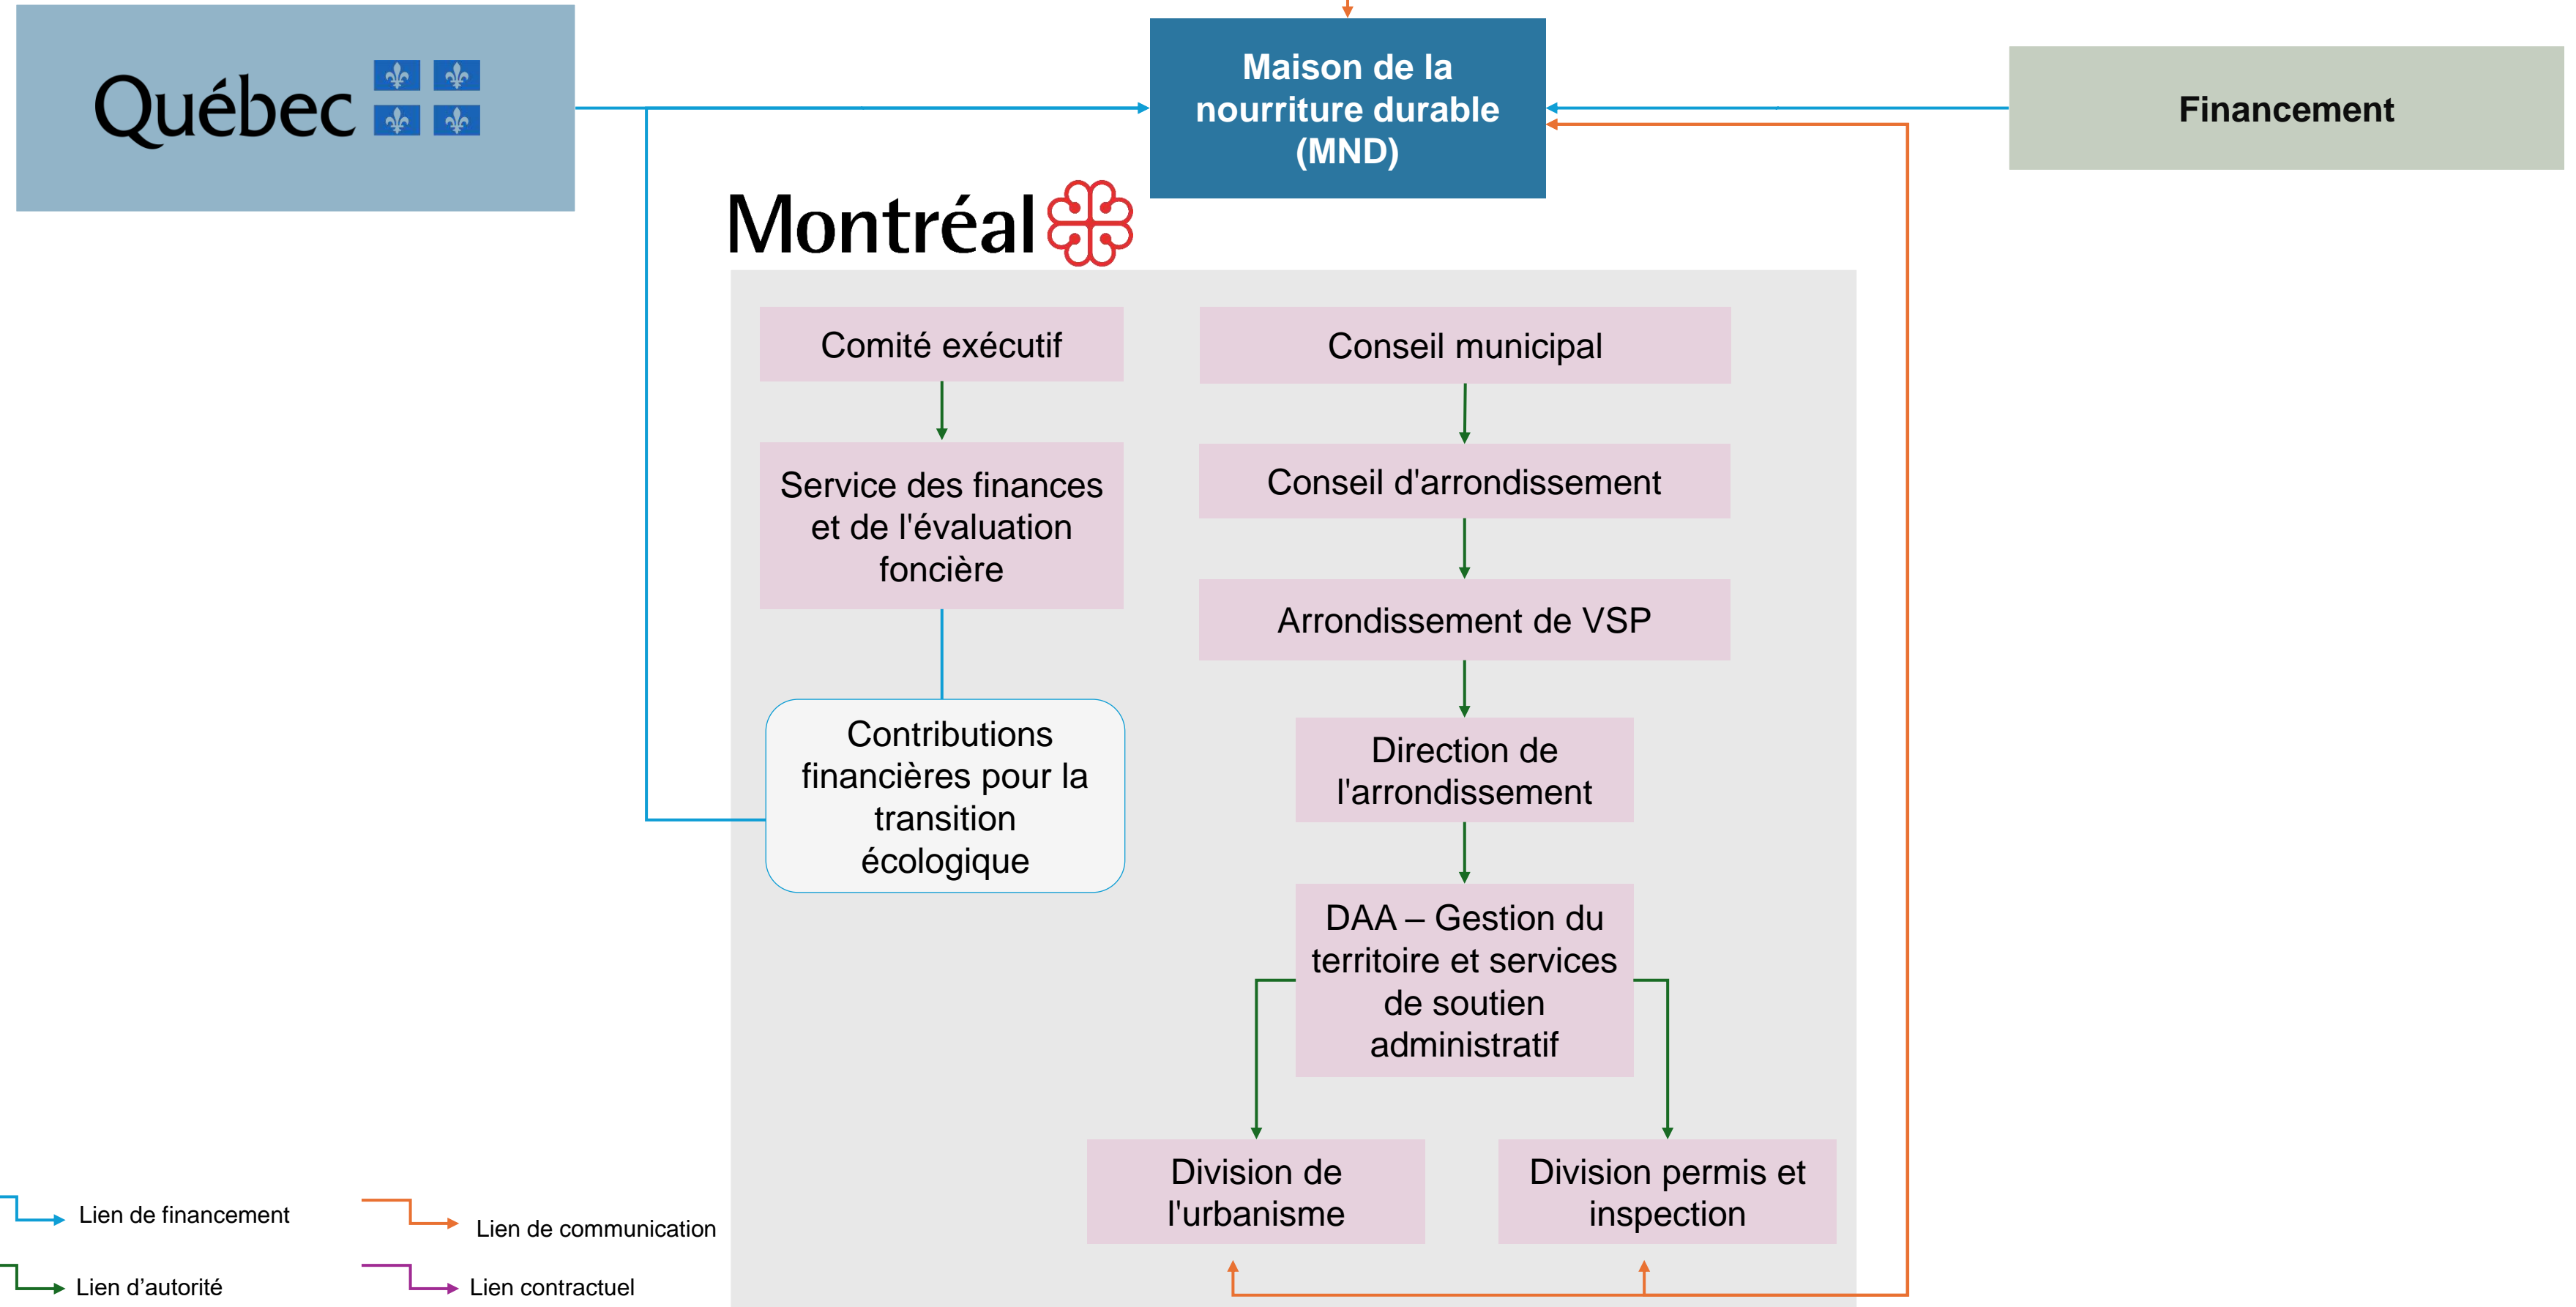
Québec

Maison de la nourriture durable (MND)

Financement

Montréal

Comité exécutif

Service des finances et de l'évaluation foncière

Contributions financières pour la transition écologique

Conseil municipal

Conseil d'arrondissement

Arrondissement de VSP

Direction de l'arrondissement

DAA – Gestion du territoire et services de soutien administratif

Division de l'urbanisme

Division permis et inspection

Lien de financement

Lien de communication

Lien d'autorité

Lien contractuel